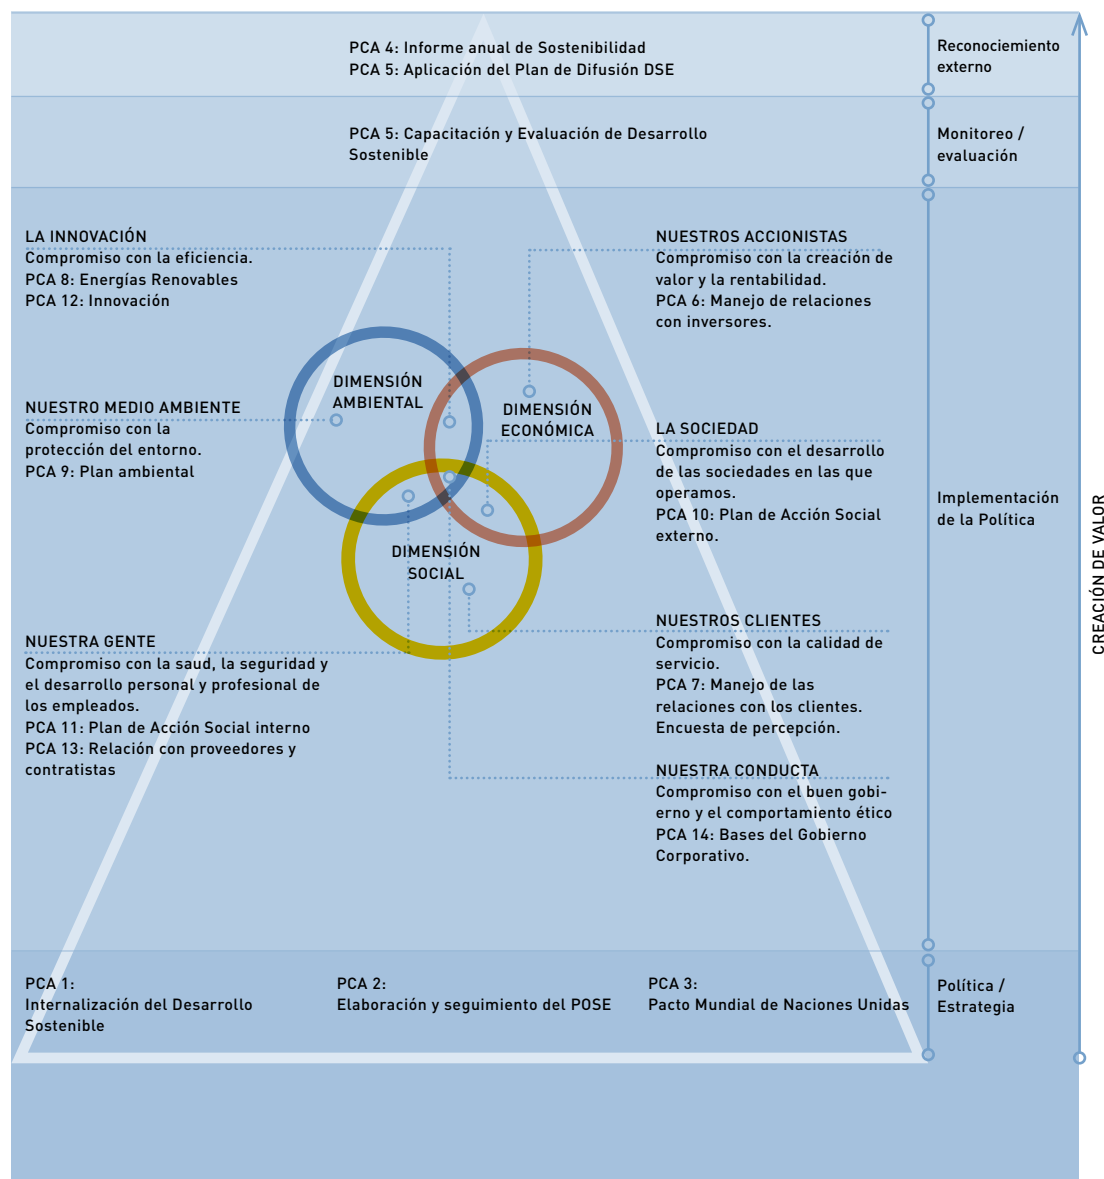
PCA 4: Informe anual de Sostenibilidad
PCA 5: Aplicación del Plan de Difusión DSE

Reconocimiento externo

PCA 5: Capacitación y Evaluación de Desarrollo Sostenible

Monitoreo / evaluación

LA INNOVACIÓN
Compromiso con la eficiencia.
PCA 8: Energías Renovables
PCA 12: Innovación

NUESTROS ACCIONISTAS
Compromiso con la creación de valor y la rentabilidad.
PCA 6: Manejo de relaciones con inversores.

DIMENSIÓN AMBIENTAL

DIMENSIÓN ECONÓMICA

NUESTRO MEDIO AMBIENTE
Compromiso con la protección del entorno.
PCA 9: Plan ambiental

LA SOCIEDAD
Compromiso con el desarrollo de las sociedades en las que operamos.
PCA 10: Plan de Acción Social externo.

Implementación de la Política

DIMENSIÓN SOCIAL

NUESTRA GENTE
Compromiso con la saud, la seguridad y el desarrollo personal y profesional de los empleados.
PCA 11: Plan de Acción Social interno
PCA 13: Relación con proveedores y contratistas

NUESTROS CLIENTES
Compromiso con la calidad de servicio.
PCA 7: Manejo de las relaciones con los clientes. Encuesta de percepción.

NUESTRA CONDUCTA
Compromiso con el buen gobierno y el comportamiento ético
PCA 14: Bases del Gobierno Corporativo.

CREACIÓN DE VALOR

PCA 1:
Internalización del Desarrollo Sostenible

PCA 2:
Elaboración y seguimiento del POSE

PCA 3:
Pacto Mundial de Naciones Unidas

Política / Estrategia